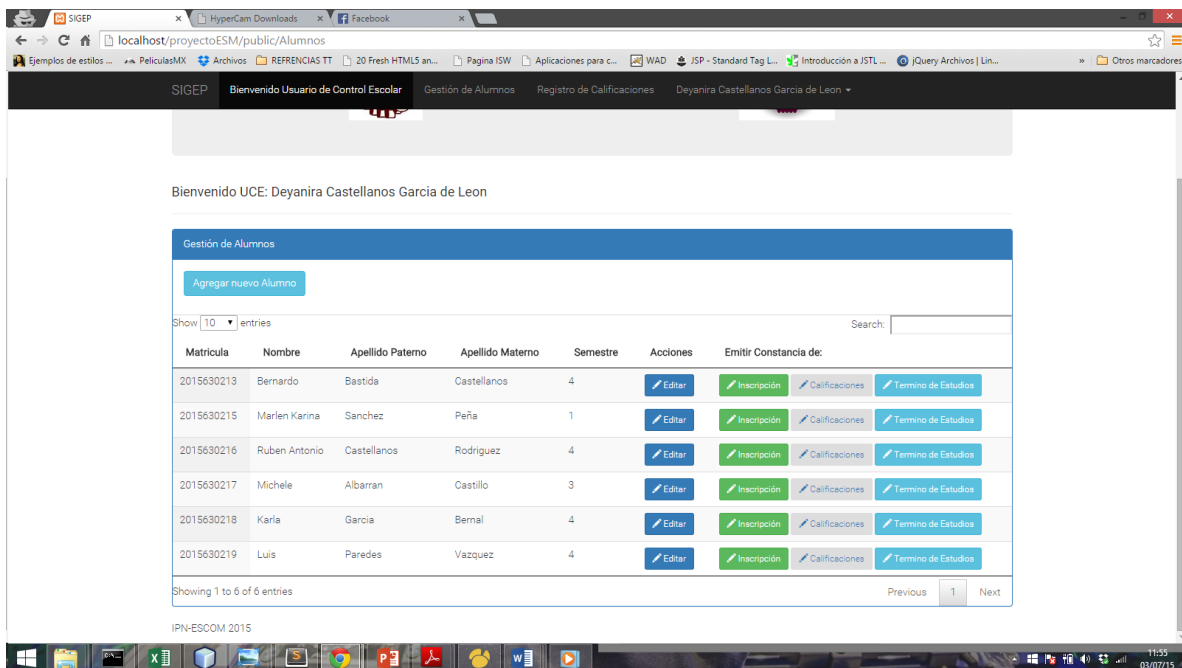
SIGEP × HyperCam Downloads × Facebook ×

localhost/proyectoESM/public/Alumnos

Ejemplos de estilos ... PeliculasMX Archivos REFRENCIAS TT 20 Fresh HTML5 an... Pagina ISW Aplicaciones para c... WAD JSP - Standard Tag L... Introducción a JSTL ... jQuery Archivos | Lin... » Otros marcadores

SIGEP Bienvenido Usuario de Control Escolar Gestión de Alumnos Registro de Calificaciones Deyanira Castellanos Garcia de Leon

Bienvenido UCE: Deyanira Castellanos Garcia de Leon

Gestión de Alumnos

Agregar nuevo Alumno

Show 10 entries

Search:

| Matricula | Nombre | Apellido Paterno | Apellido Materno | Semestre | Acciones | Emitir Constancia de: | | |
|---|---|---|---|---|---|---|---|---|
| 2015630213 | Bernardo | Bastida | Castellanos | 4 | Editar | Inscripción | Calificaciones | Termino de Estudios |
| 2015630215 | Marlen Karina | Sanchez | Peña | 1 | Editar | Inscripción | Calificaciones | Termino de Estudios |
| 2015630216 | Ruben Antonio | Castellanos | Rodriguez | 4 | Editar | Inscripción | Calificaciones | Termino de Estudios |
| 2015630217 | Michele | Albarran | Castillo | 3 | Editar | Inscripción | Calificaciones | Termino de Estudios |
| 2015630218 | Karla | Garcia | Bernal | 4 | Editar | Inscripción | Calificaciones | Termino de Estudios |
| 2015630219 | Luis | Paredes | Vazquez | 4 | Editar | Inscripción | Calificaciones | Termino de Estudios |

Showing 1 to 6 of 6 entries

Previous 1 Next

IPN-ESCOM 2015

11:55
03/07/15